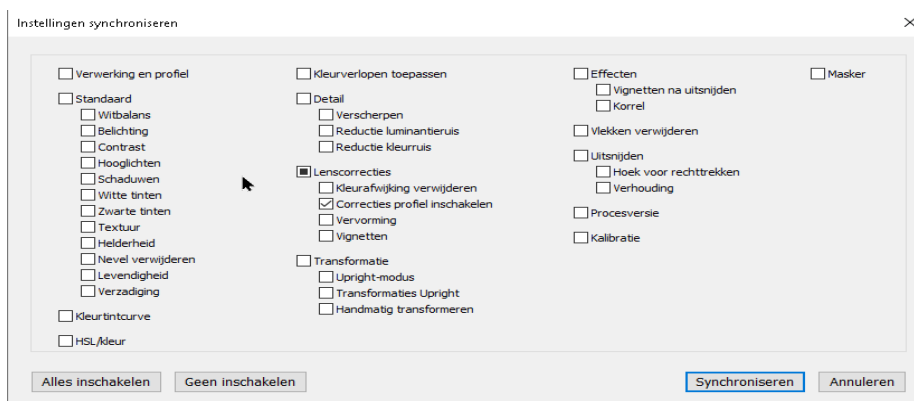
Instellingen synchroniseren

×

Verwerking en profiel

Standaard
Witbalans
Belichting
Contrast
Hooglichten
Schaduwen
Witte tinten
Zwarte tinten
Textuur
Helderheid
Nevel verwijderen
Levendigheid
Verzadiging

Kleurtintcurve

HSL/kleur

Kleurverlopen toepassen

Detail
Verscherpen
Reductie luminantieruis
Reductie kleurruis

Lenscorrecties
Kleurafwijking verwijderen
Correcties profiel inschakelen
Vervorming
Vignetten

Transformatie
Upright-modus
Transformaties Upright
Handmatig transformeren

Effecten
Vignetten na uitsnijden
Korrel

Vlekken verwijderen

Uitsnijden
Hoek voor rechttrekken
Verhouding

Procesversie

Kalibratie

Masker

Alles inschakelen
Geen inschakelen
Synchroniseren
Annuleren